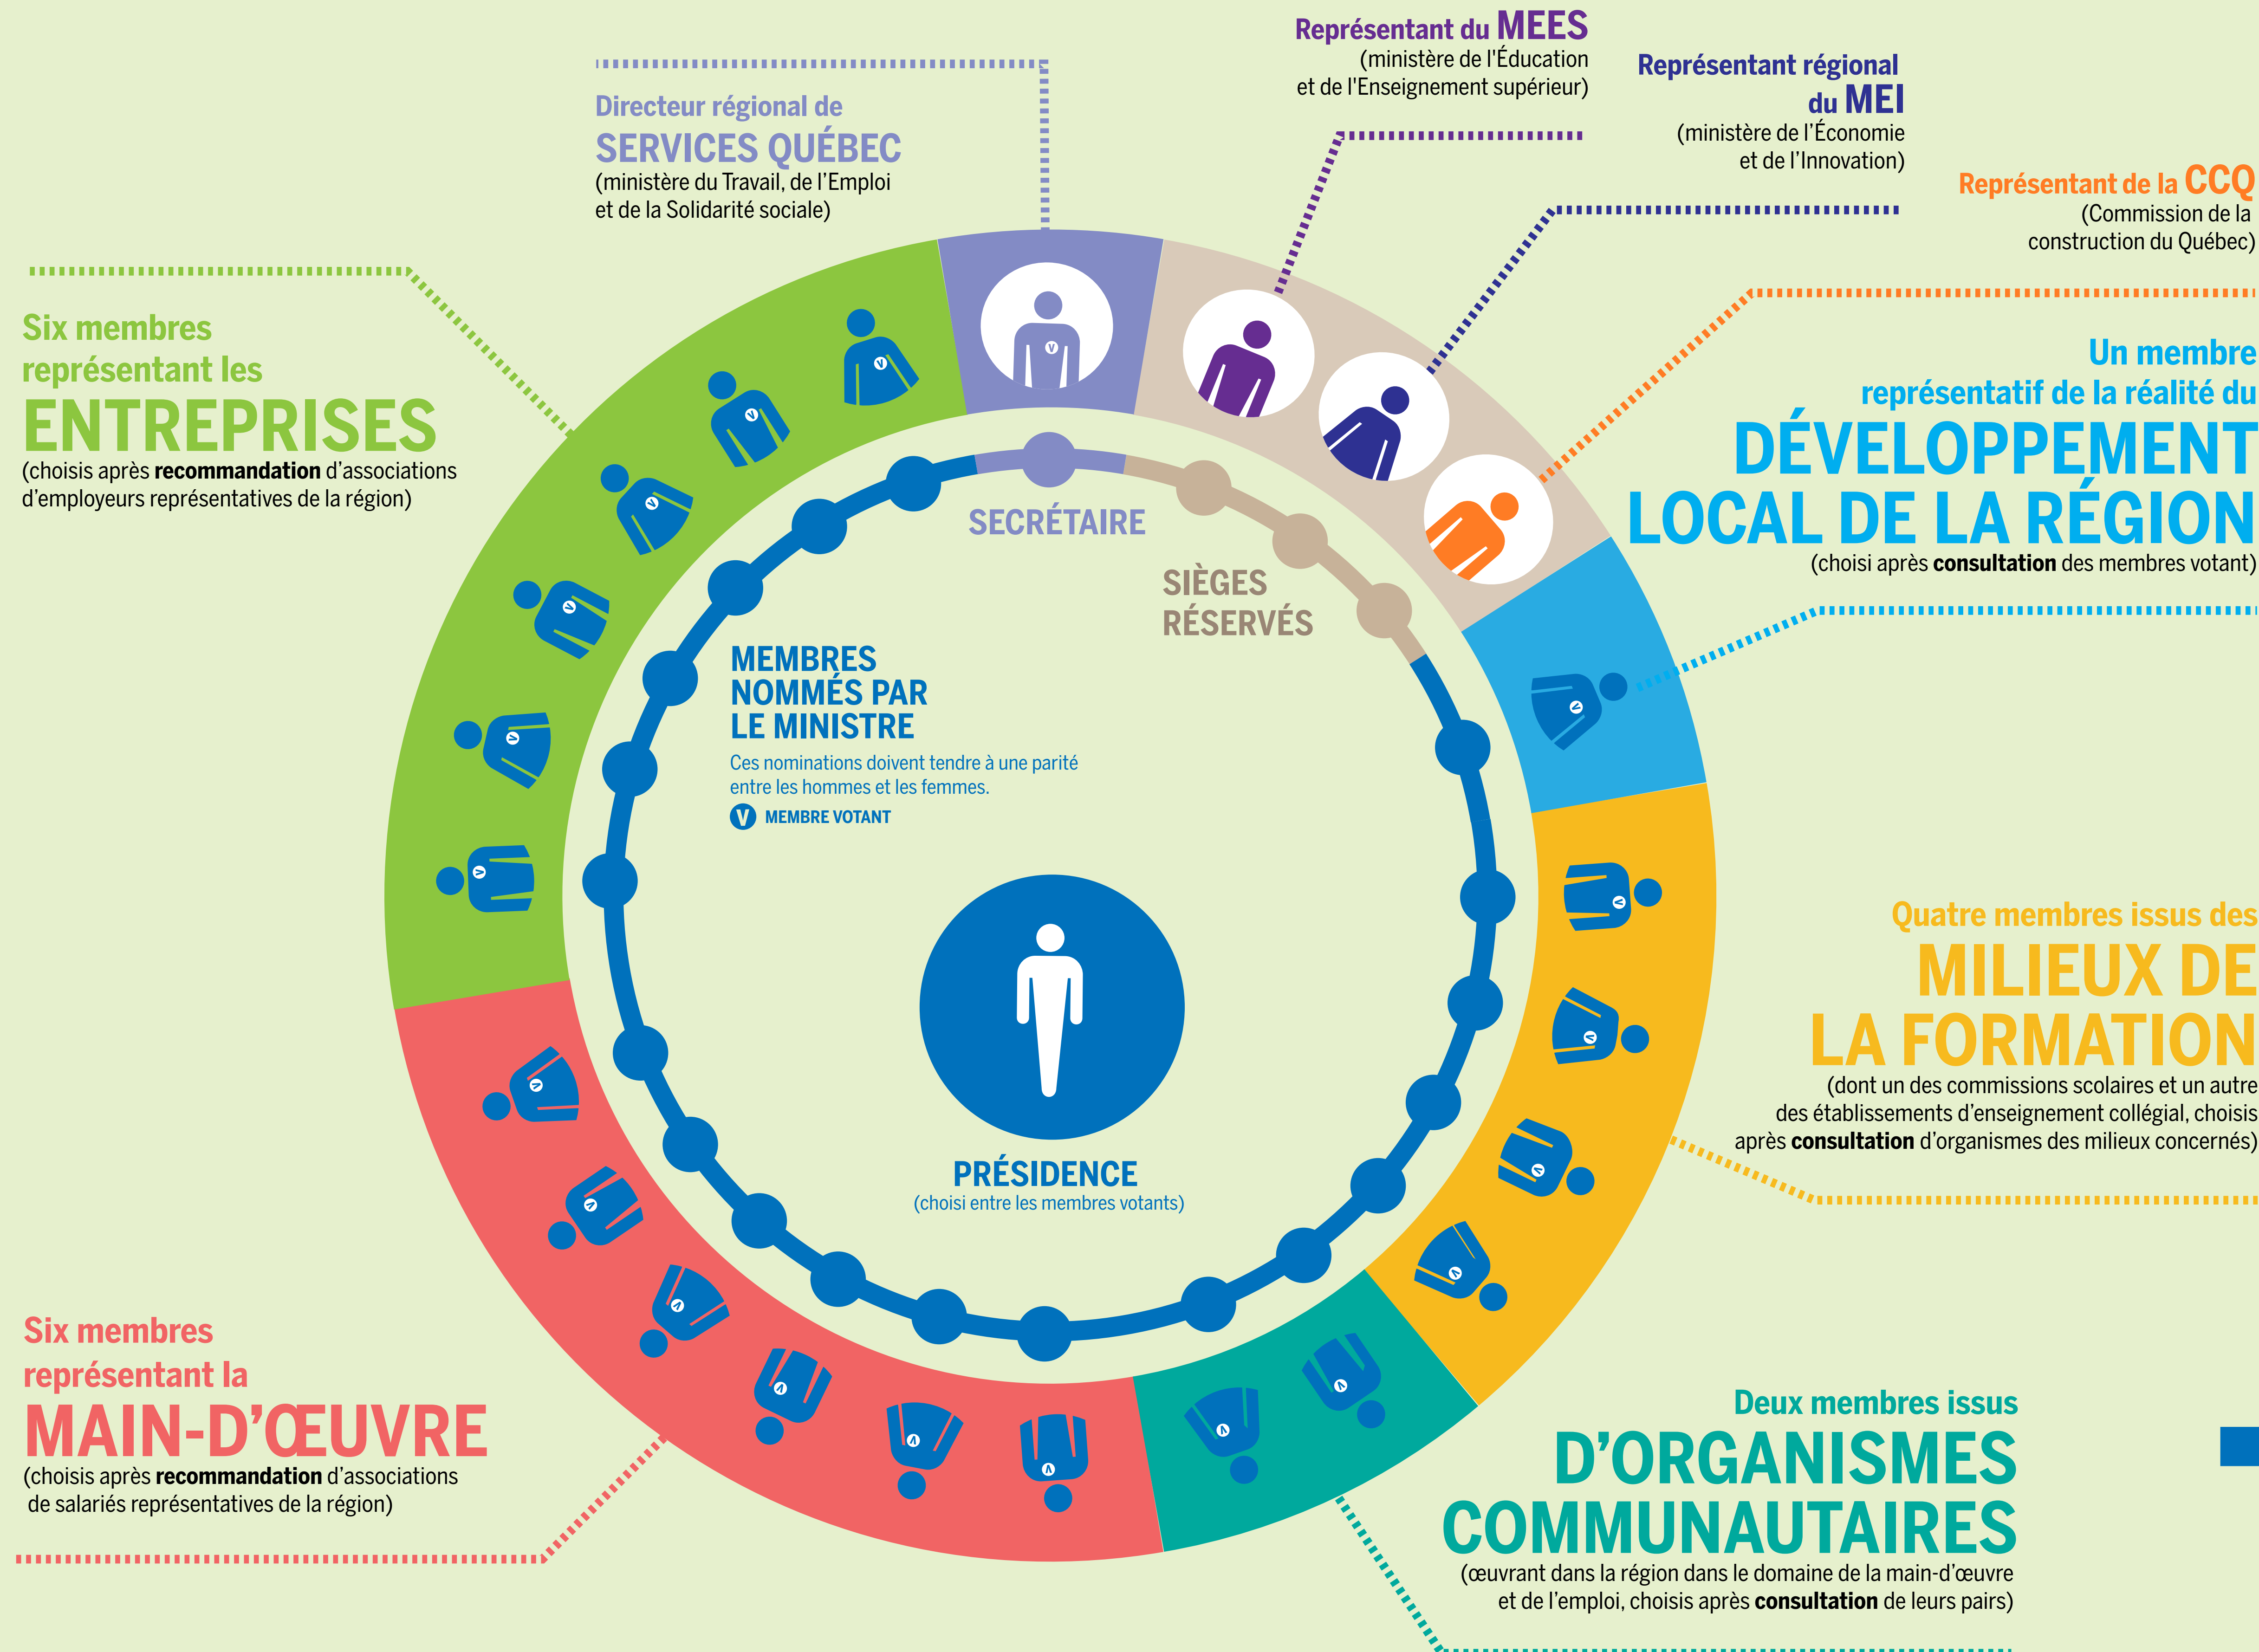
Directeur régional de
SERVICES QUÉBEC
(ministère du Travail, de l'Emploi et de la Solidarité sociale)

Représentant du MEES
(ministère de l'Éducation et de l'Enseignement supérieur)

Représentant régional du MEI
(ministère de l'Économie et de l'Innovation)

Représentant de la CCQ
(Commission de la construction du Québec)

Six membres représentant les
ENTREPRISES
(choisis après **recommandation** d'associations d'employeurs représentatives de la région)

Un membre représentatif de la réalité du
DÉVELOPPEMENT LOCAL DE LA RÉGION
(choisi après **consultation** des membres votant)

SECRÉTAIRE

SIÈGES RÉSERVÉS

MEMBRES NOMMÉS PAR LE MINISTRE
Ces nominations doivent tendre à une parité entre les hommes et les femmes.
V MEMBRE VOTANT

Quatre membres issus des
MILIEUX DE LA FORMATION
(dont un des commissions scolaires et un autre des établissements d'enseignement collégial, choisis après **consultation** d'organismes des milieux concernés)

PRÉSIDENCE
(choisi entre les membres votants)

Six membres représentant la
MAIN-D'ŒUVRE
(choisis après **recommandation** d'associations de salariés représentatives de la région)

Deux membres issus
D'ORGANISMES COMMUNAUTAIRES
(œuvrant dans la région dans le domaine de la main-d'œuvre et de l'emploi, choisis après **consultation** de leurs pairs)